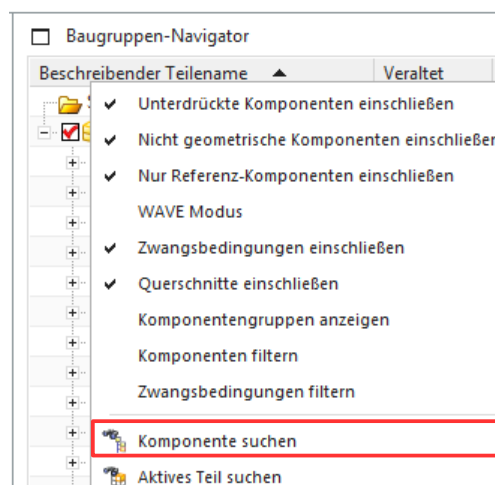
Baugruppen-Navigator

Beschreibender Teilename

Veraltet

Unterdrückte Komponenten einschließen

Nicht geometrische Komponenten einschließer

Nur Referenz-Komponenten einschließen

WAVE Modus

Zwangsbedingungen einschließen

Querschnitte einschließen

Komponentengruppen anzeigen

Komponenten filtern

Zwangsbedingungen filtern

Komponente suchen

Aktives Teil suchen